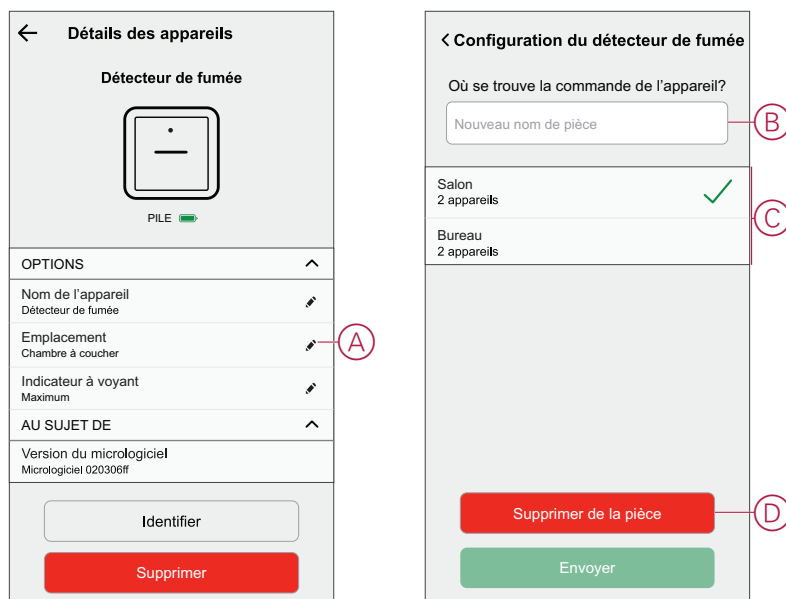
Détails des appareils

Détecteur de fumée

PILE

OPTIONS

Nom de l'appareil
Détecteur de fumée

Emplacement
Chambre à coucher

Indicateur à voyant
Maximum

AU SUJET DE

Version du micrologiciel
Micrologiciel 020306ff

Identifier

Supprimer

A

Configuration du détecteur de fumée

Où se trouve la commande de l'appareil?

Nouveau nom de pièce

Salon
2 appareils

Bureau
2 appareils

Supprimer de la pièce

Envoyer

B

C

D